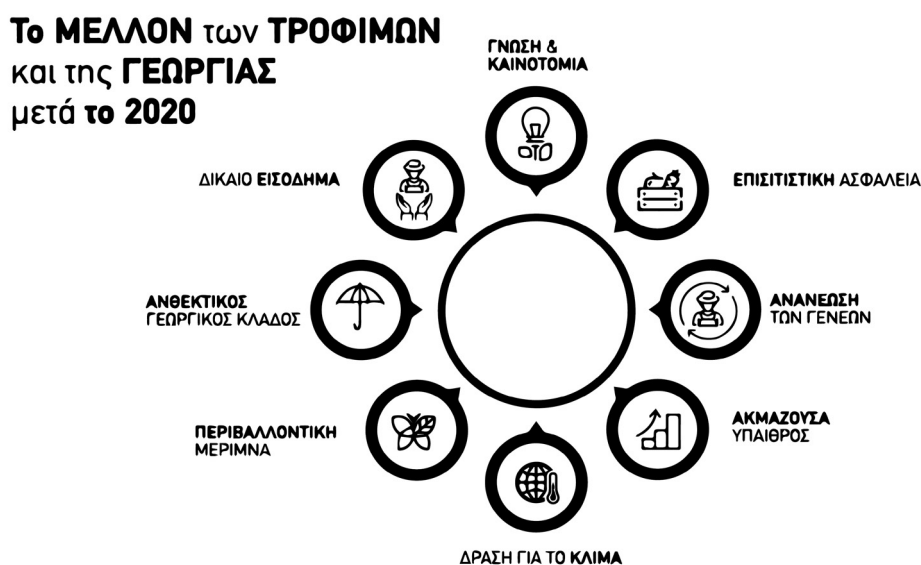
Το ΜΕΛΛΟΝ των ΤΡΟΦΙΜΩΝ και της ΓΕΩΡΓΙΑΣ μετά το 2020

ΓΝΩΣΗ & ΚΑΙΝΟΤΟΜΙΑ

ΔΙΚΑΙΟ ΕΙΣΟΔΗΜΑ

ΕΠΙΣΙΤΙΣΤΙΚΗ ΑΣΦΑΛΕΙΑ

ΑΝΘΕΚΤΙΚΟΣ ΓΕΩΡΓΙΚΟΣ ΚΛΑΔΟΣ

ΑΝΑΝΕΩΣΗ ΤΩΝ ΓΕΝΕΩΝ

ΠΕΡΙΒΑΛΛΟΝΤΙΚΗ ΜΕΡΙΜΝΑ

ΑΚΜΑΖΟΥΣΑ ΥΠΑΙΘΡΟΣ

ΔΡΑΣΗ ΓΙΑ ΤΟ ΚΛΙΜΑ